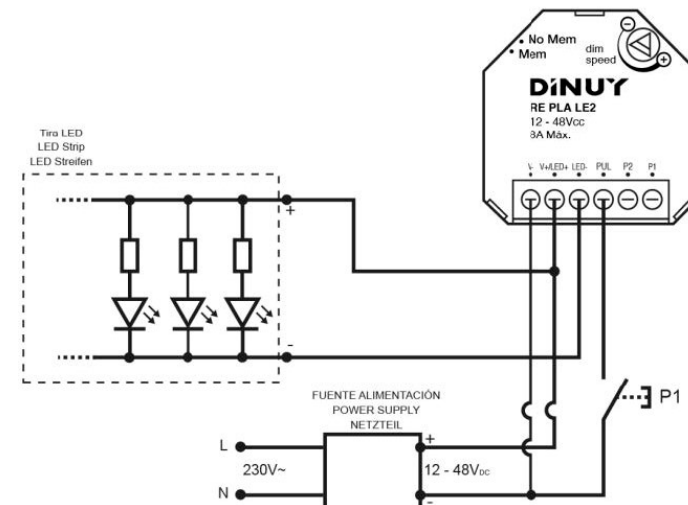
No Mem
Mem
dim
speed

DINUY
RE PLA LE2
12 - 48Vcc
8A Máx.

V-
V+/LED+
LED-
PUL
P2
P1

Tira LED
LED Strip
LED Streifen

+
-

FUENTE ALIMENTACIÓN
POWER SUPPLY
NETZTEIL

L
230V~
N

+
12 - 48V$_{DC}$
-

P1